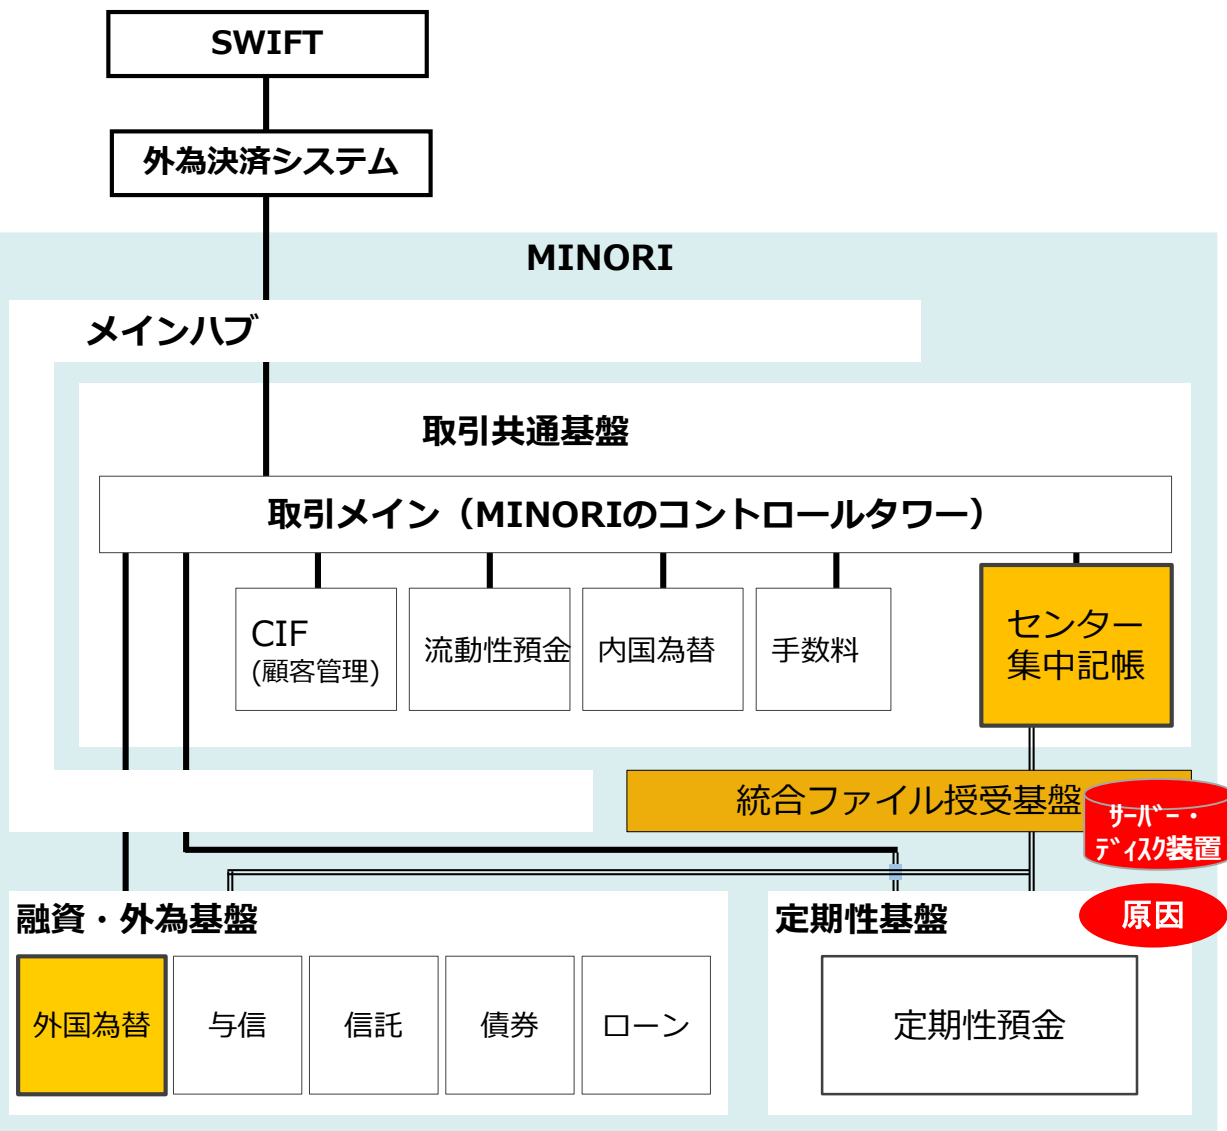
SWIFT

外為決済システム

MINORI

メインハブ

取引共通基盤

取引メイン（MINORIのコントロールタワー）

CIF
(顧客管理)

流動性預金

内国為替

手数料

センター
集中記帳

統合ファイル授受基盤

サーバー・
ディスク装置

原因

融資・外為基盤

外国為替

与信

信託

債券

ローン

定期性基盤

定期性預金